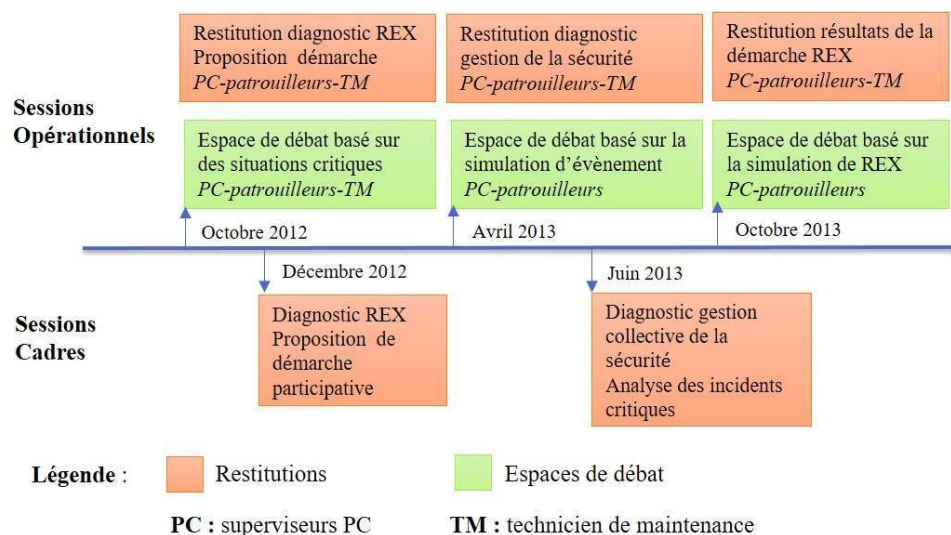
Sessions Opérationnels

Restitution diagnostic REX
Proposition démarche
*PC-patrouilleurs-TM*

Espace de débat basé sur des situations critiques
*PC-patrouilleurs-TM*

Octobre 2012

Restitution diagnostic gestion de la sécurité
*PC-patrouilleurs-TM*

Espace de débat basé sur la simulation d'évènement
*PC-patrouilleurs*

Avril 2013

Restitution résultats de la démarche REX
*PC-patrouilleurs-TM*

Espace de débat basé sur la simulation de REX
*PC-patrouilleurs*

Octobre 2013

Sessions Cadres

Décembre 2012

Diagnostic REX
Proposition de démarche participative

Juin 2013

Diagnostic gestion collective de la sécurité
Analyse des incidents critiques

Légende : Restitutions Espaces de débat

PC : superviseurs PC TM : technicien de maintenance